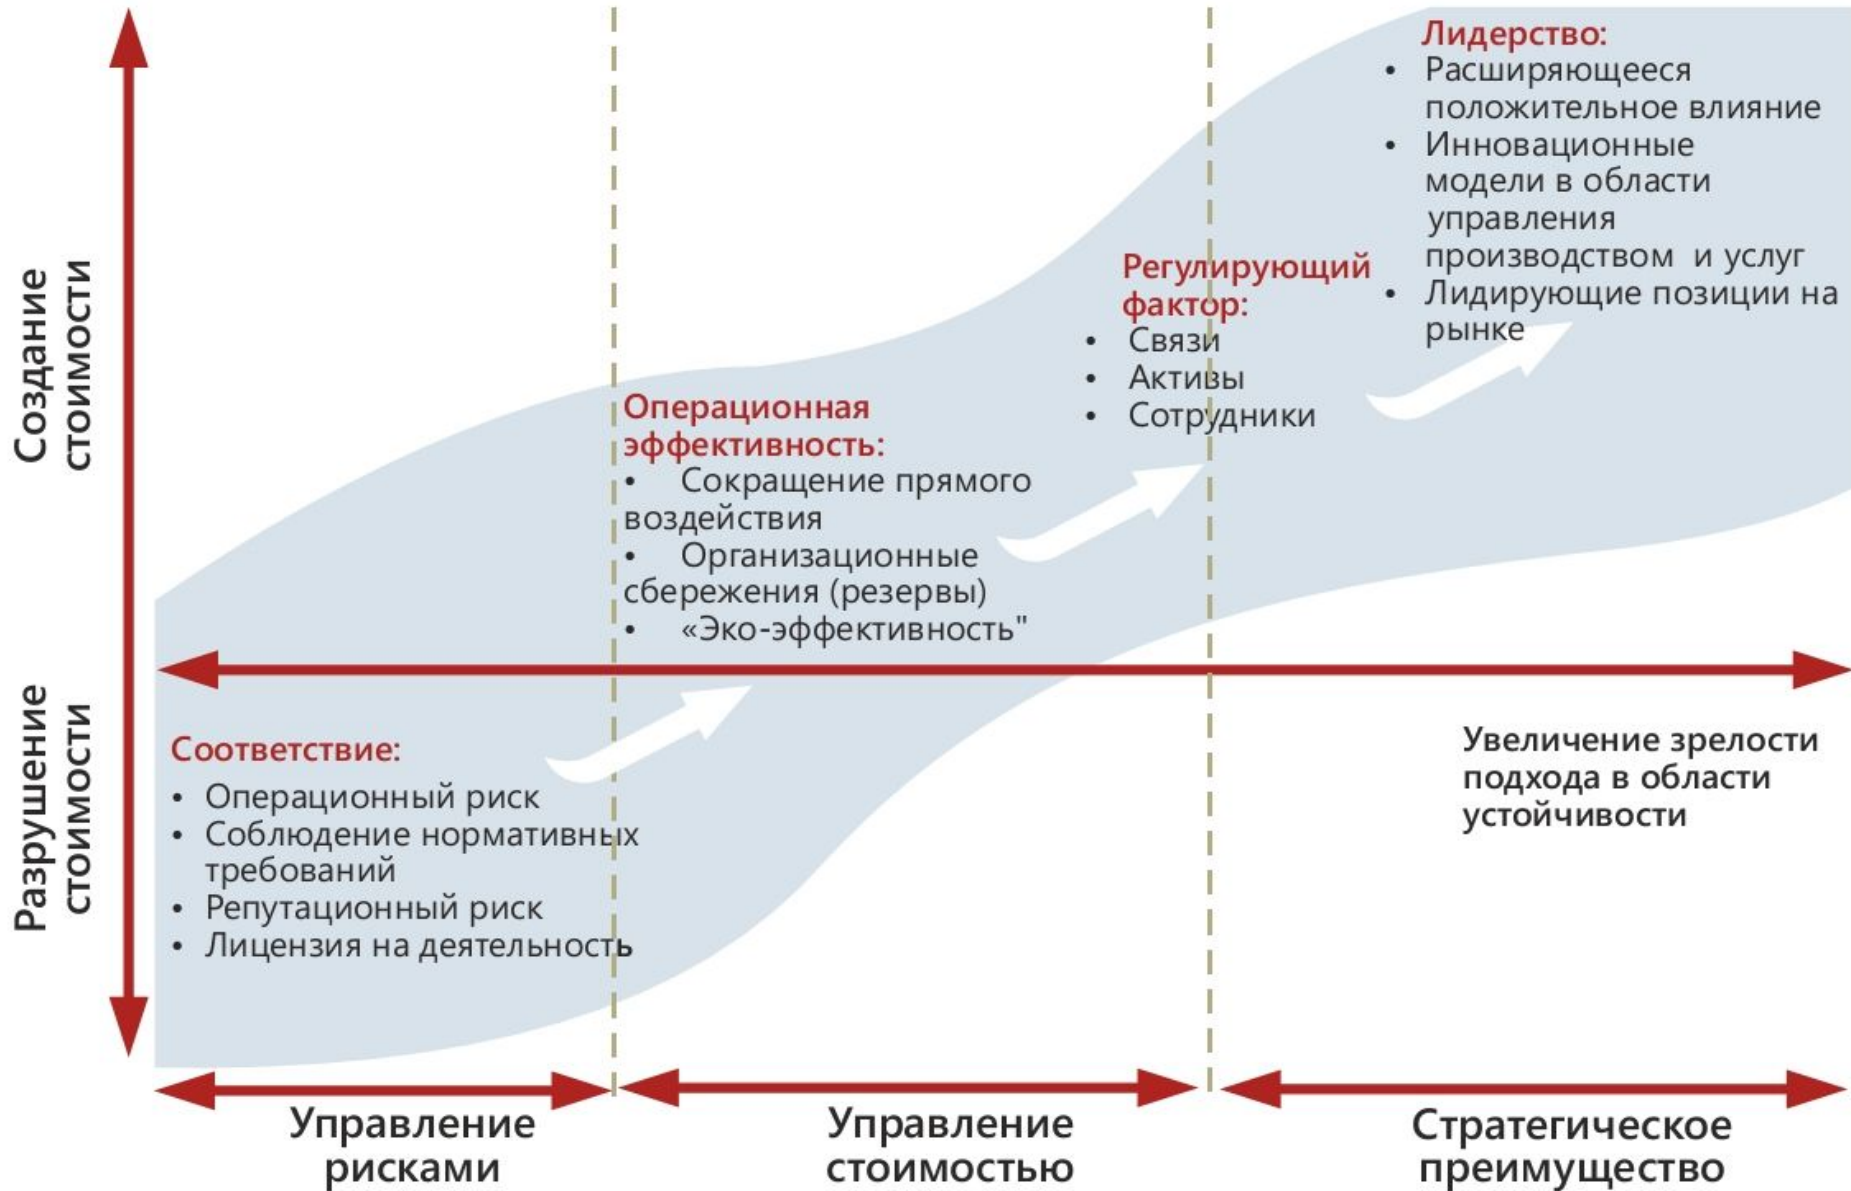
Создание стоимости

Разрушение стоимости

Лидерство:
• Расширяющееся положительное влияние
• Инновационные модели в области управления производством и услуг
• Лидирующие позиции на рынке

Регулирующий фактор:
• Связи
• Активы
• Сотрудники

Операционная эффективность:
• Сокращение прямого воздействия
• Организационные сбережения (резервы)
• «Эко-эффективность"

Соответствие:
• Операционный риск
• Соблюдение нормативных требований
• Репутационный риск
• Лицензия на деятельность

Увеличение зрелости подхода в области устойчивости

Управление рисками

Управление стоимостью

Стратегическое преимущество